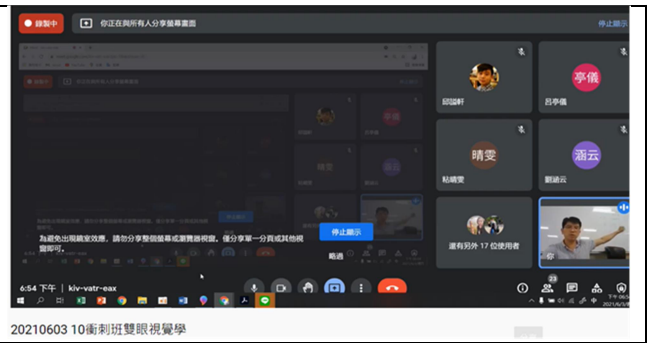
錄製中

你正在與所有人分享螢幕畫面

停止顯示

邱認軒

亭儀

呂亭儀

晴雯

粘晴雯

涵云

劉涵云

還有另外 17 位使用者

你

為避免出現鏡室效應，請勿分享整個螢幕或瀏覽器視窗。僅分享單一分頁或其他視窗即可。

停止顯示

略過

6:54 下午 | kiv-vatr-eax

23

20210603 10衝刺班雙眼視覺學